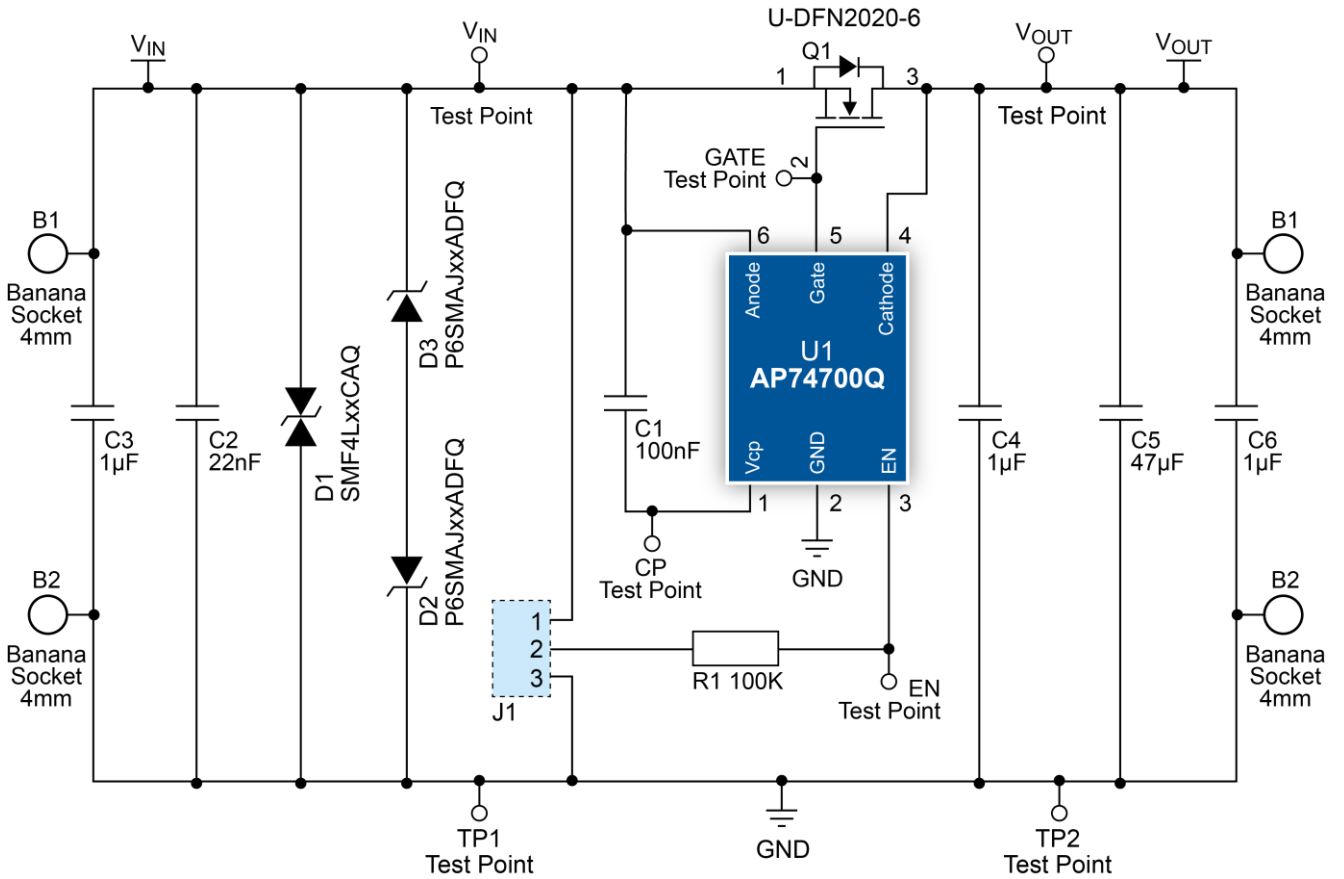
$V_{IN}$

$V_{IN}$
Test Point

U-DFN2020-6
Q1
1
3
2
GATE
Test Point

$V_{OUT}$
Test Point

$V_{OUT}$

B1
Banana Socket 4mm

B2
Banana Socket 4mm

C3
1µF

C2
22nF

D1
SMF4LxxCAQ

D3
P6SMAJxxADFQ

D2
P6SMAJxxADFQ

C1
100nF

6
5
4
Anode
Gate
Cathode
U1
AP74700Q
Vcp
GND
EN
1
2
3

CP
Test Point

GND

C4
1µF

C5
47µF

C6
1µF

B1
Banana Socket 4mm

B2
Banana Socket 4mm

1
2
3
J1

R1 100K

EN
Test Point

TP1
Test Point

GND

TP2
Test Point